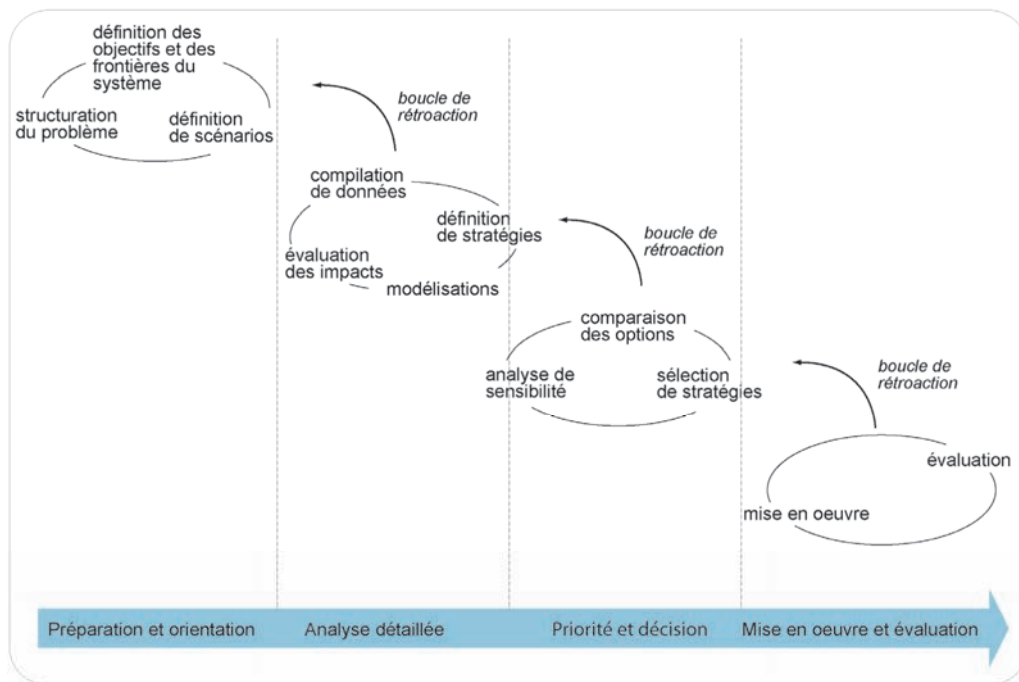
définition des objectifs et des frontières du système

structuration du problème

définition de scénarios

boucle de rétroaction

compilation de données

définition de stratégies

évaluation des impacts

modélisations

boucle de rétroaction

comparaison des options

analyse de sensibilité

sélection de stratégies

boucle de rétroaction

évaluation

mise en oeuvre

Préparation et orientation

Analyse détaillée

Priorité et décision

Mise en oeuvre et évaluation